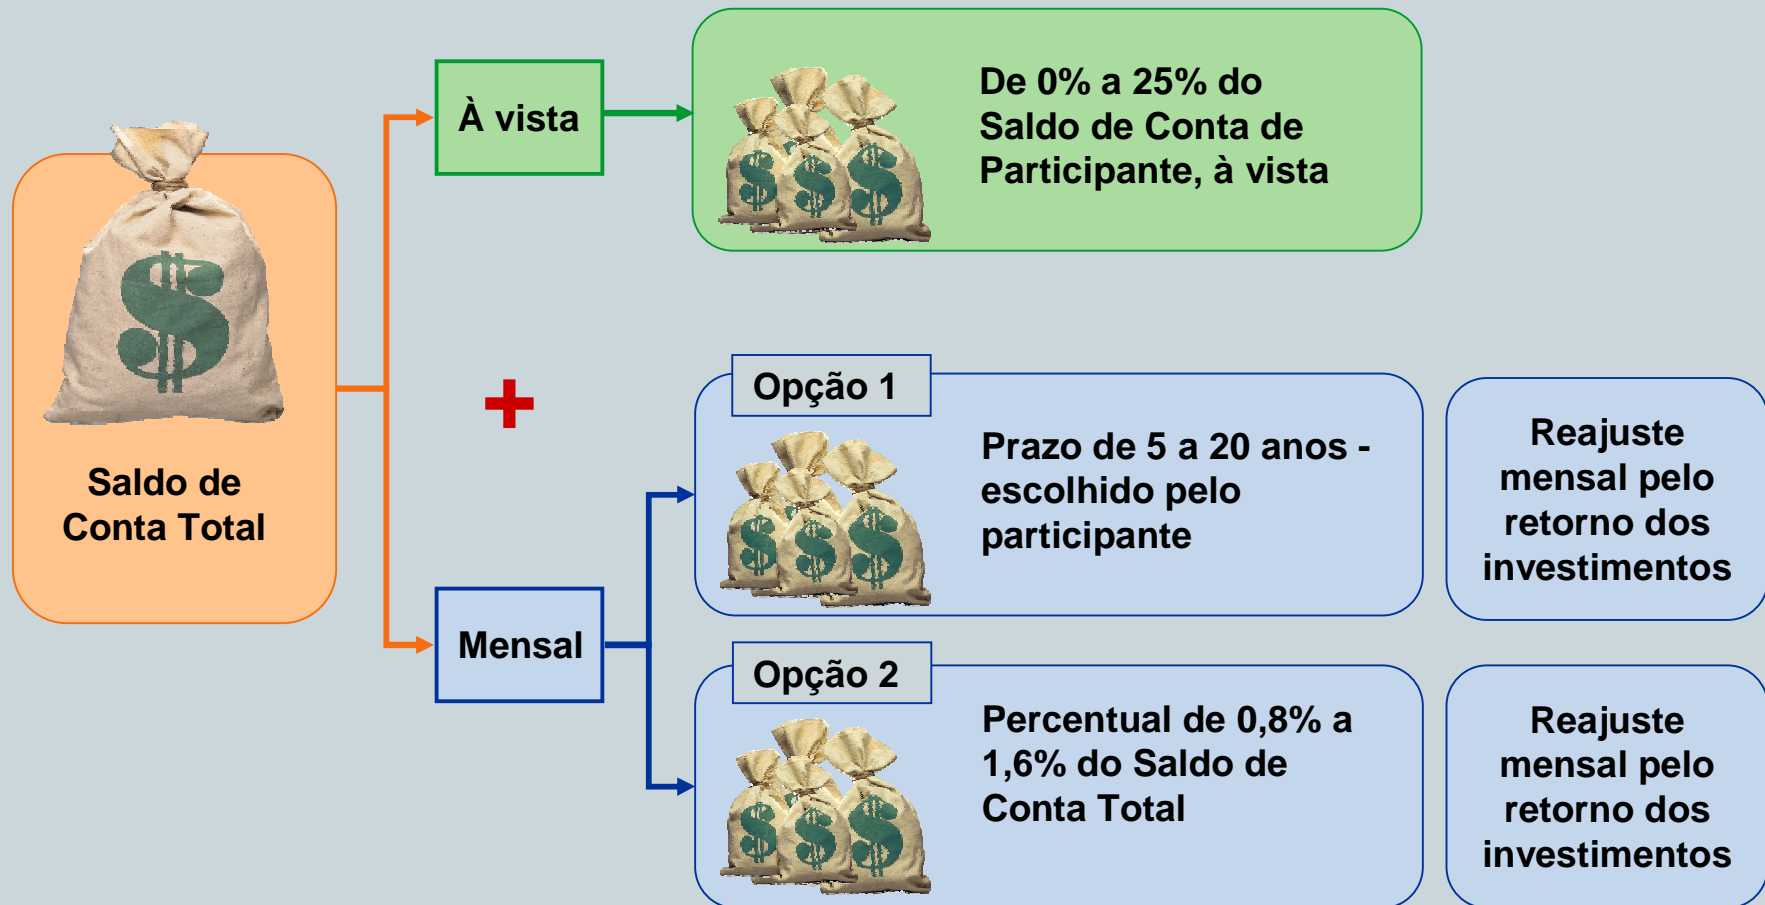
Saldo de Conta Total

À vista

De 0% a 25% do Saldo de Conta de Participante, à vista

+

Mensal

Opção 1

Prazo de 5 a 20 anos - escolhido pelo participante

Reajuste mensal pelo retorno dos investimentos

Opção 2

Percentual de 0,8% a 1,6% do Saldo de Conta Total

Reajuste mensal pelo retorno dos investimentos